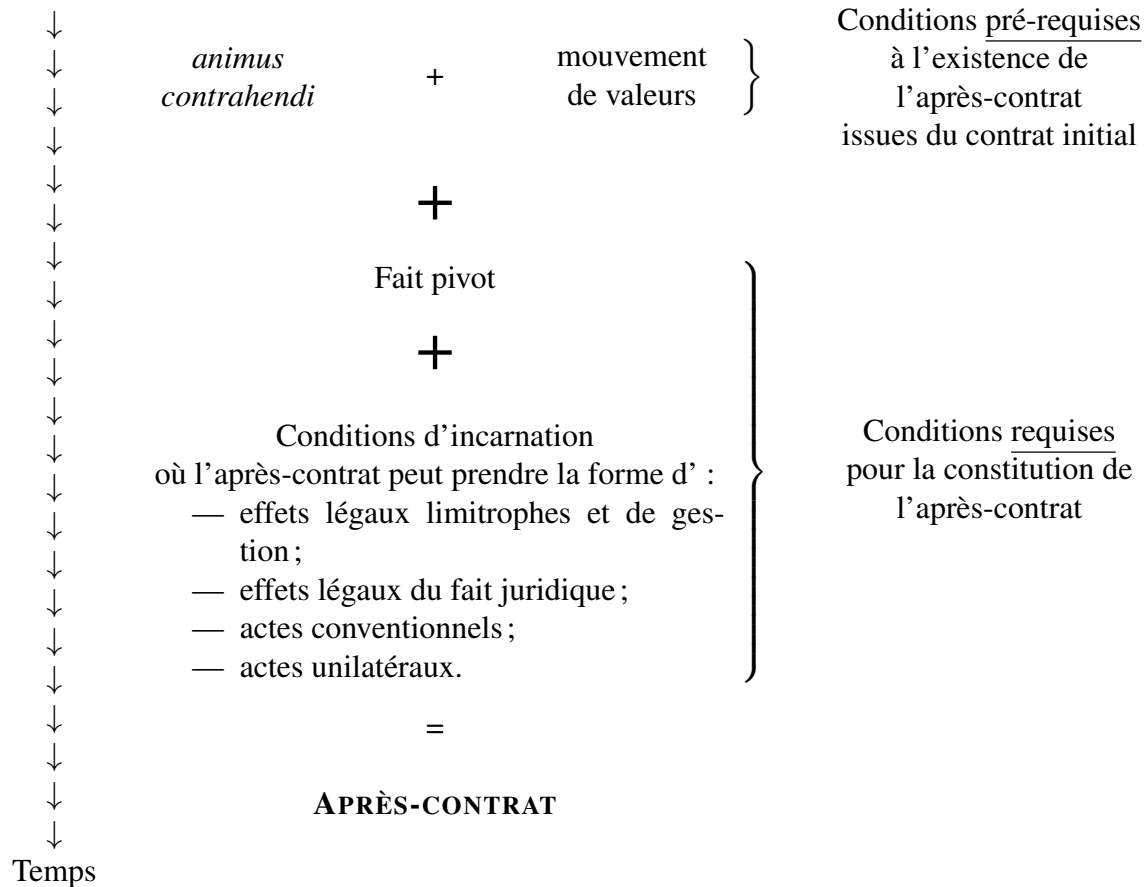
*animus contrahendi* + mouvement de valeurs

Conditions pré-requises à l'existence de l'après-contrat issues du contrat initial

+

Fait pivot

+

Conditions d'incarnation où l'après-contrat peut prendre la forme d' :
— effets légaux limitrophes et de gestion ;
— effets légaux du fait juridique ;
— actes conventionnels ;
— actes unilatéraux.

Conditions requises pour la constitution de l'après-contrat

=

APRÈS-CONTRAT

Temps